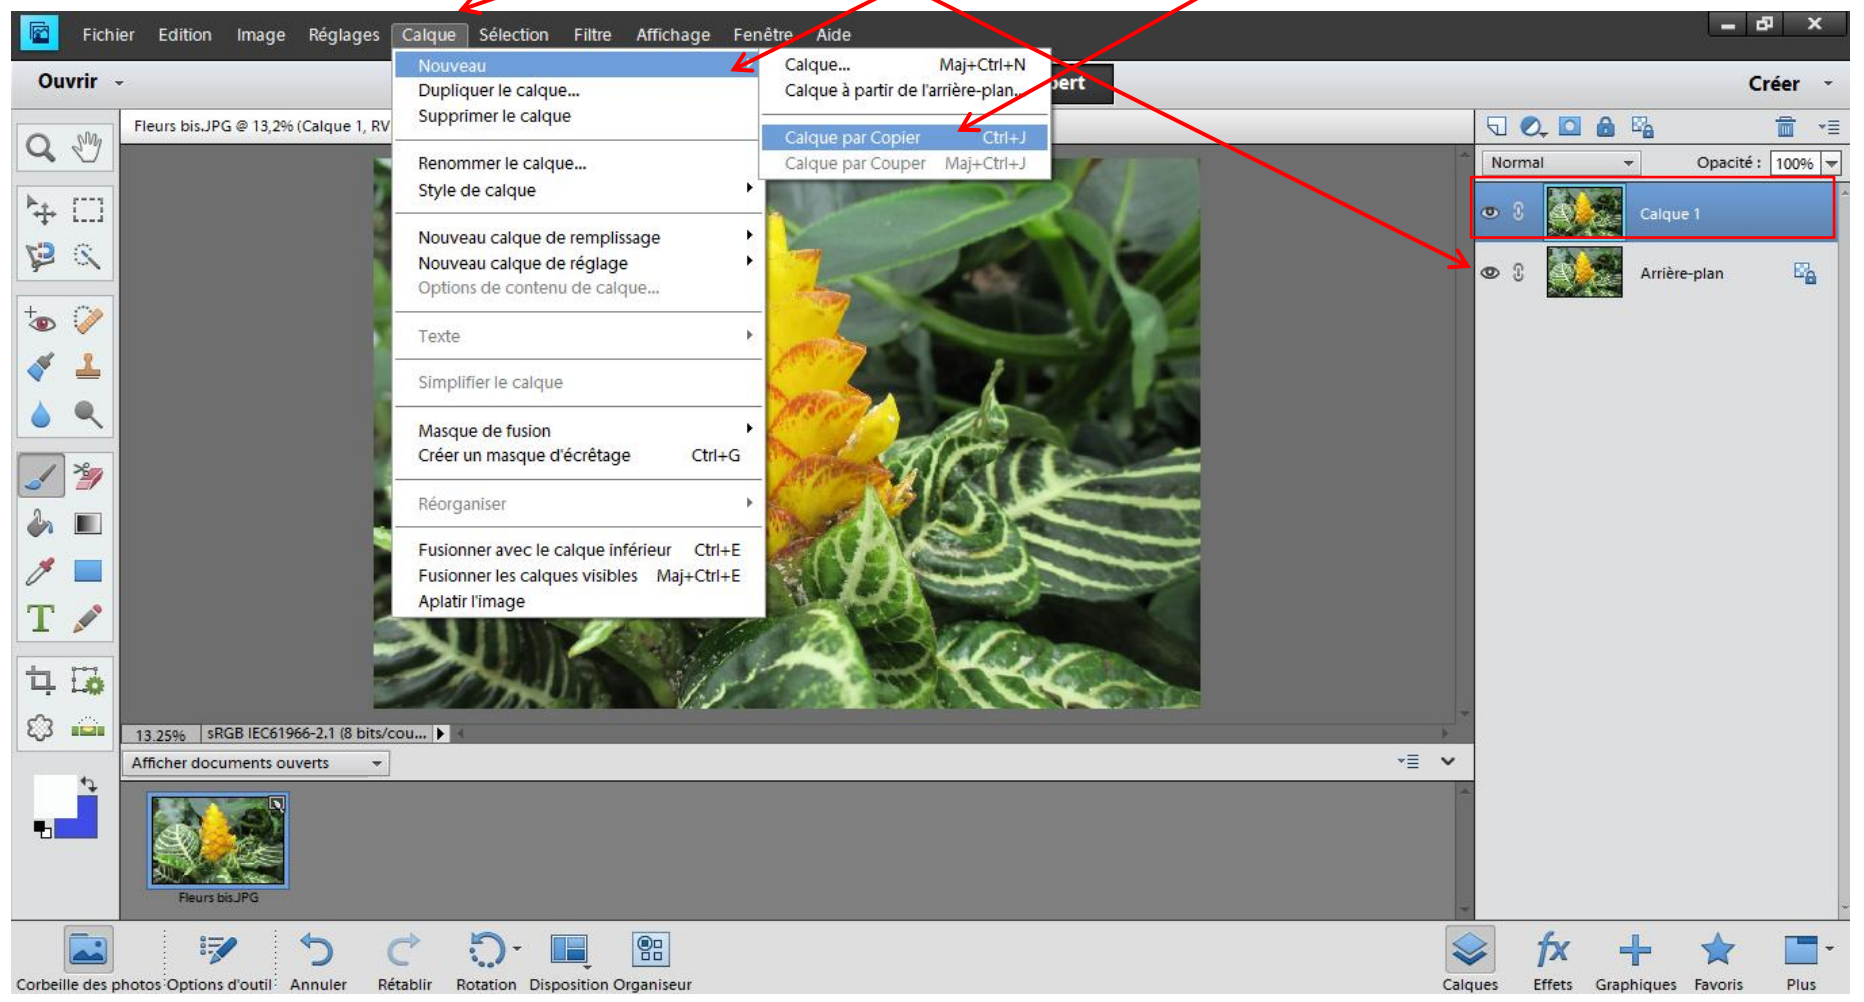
Fichier Edition Image Réglages Calque Sélection Filtre Affichage Fenêtre Aide

Ouvrir

Créer

Fleurs bis.JPG @ 13,2% (Calque 1, RV

Nouveau
Dupliquer le calque...
Supprimer le calque

Renommer le calque...
Style de calque

Nouveau calque de remplissage
Nouveau calque de réglage
Options de contenu de calque...

Texte

Simplifier le calque

Masque de fusion
Créer un masque d'écrêtage Ctrl+G

Réorganiser

Fusionner avec le calque inférieur Ctrl+E
Fusionner les calques visibles Maj+Ctrl+E
Aplatir l'image

Calque... Maj+Ctrl+N
Calque à partir de l'arrière-plan...

Calque par Copier Ctrl+J
Calque par Couper Maj+Ctrl+J

pert

Normal
Opacité : 100%

Calque 1
Arrière-plan

13.25% sRGB IEC61966-2.1 (8 bits/cou...

Afficher documents ouverts

Fleurs bis.JPG

Corbeille des photos Options d'outil Annuler Rétablir Rotation Disposition Organiseur

Calques Effets Graphiques Favoris Plus